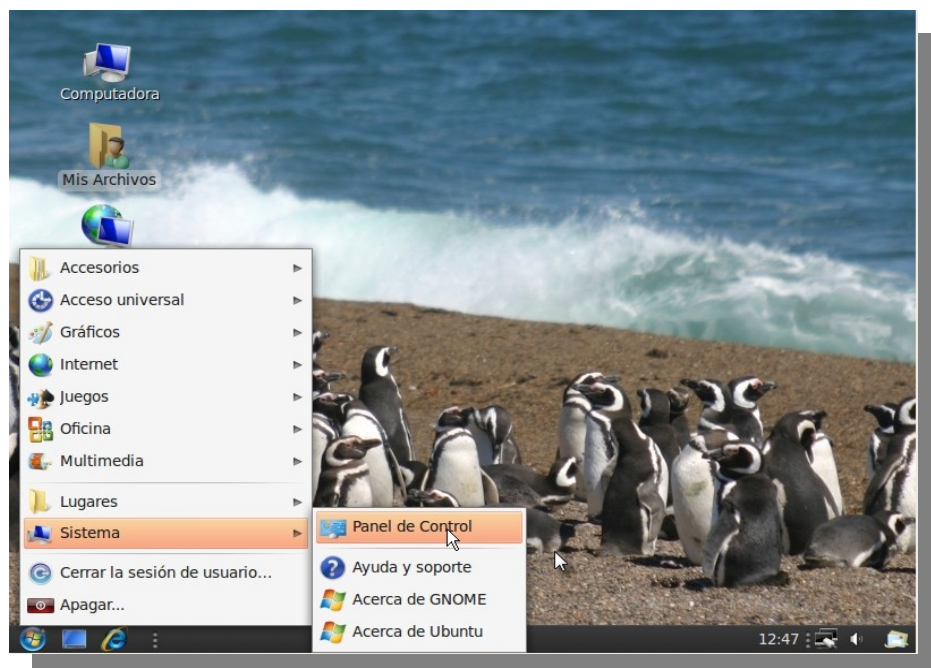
Computadora

Mis Archivos

Accesorios
Acceso universal
Gráficos
Internet
Juegos
Oficina
Multimedia
Lugares
Sistema
Cerrar la sesión de usuario...
Apagar...

Panel de Control
Ayuda y soporte
Acerca de GNOME
Acerca de Ubuntu

12:47